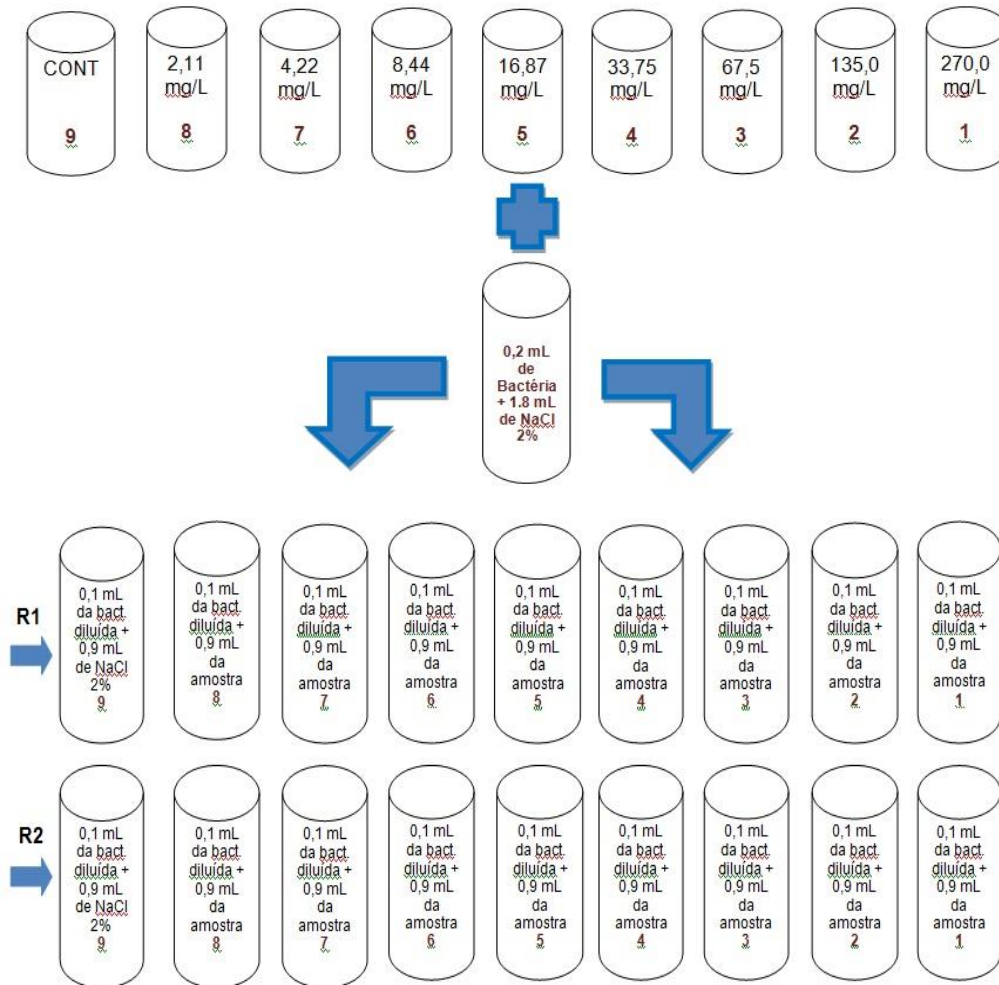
CONT
9

2,11 mg/L
8

4,22 mg/L
7

8,44 mg/L
6

16,87 mg/L
5

33,75 mg/L
4

67,5 mg/L
3

135,0 mg/L
2

270,0 mg/L
1

0,2 mL de Bactéria + 1.8 mL de NaCl 2%

R1

0,1 mL da bact. diluída + 0,9 mL de NaCl 2%
9

0,1 mL da bact. diluída + 0,9 mL da amostra
8

0,1 mL da bact. diluída + 0,9 mL da amostra
7

0,1 mL da bact. diluída + 0,9 mL da amostra
6

0,1 mL da bact. diluída + 0,9 mL da amostra
5

0,1 mL da bact. diluída + 0,9 mL da amostra
4

0,1 mL da bact. diluída + 0,9 mL da amostra
3

0,1 mL da bact. diluída + 0,9 mL da amostra
2

0,1 mL da bact. diluída + 0,9 mL da amostra
1

R2

0,1 mL da bact. diluída + 0,9 mL de NaCl 2%
9

0,1 mL da bact. diluída + 0,9 mL da amostra
8

0,1 mL da bact. diluída + 0,9 mL da amostra
7

0,1 mL da bact. diluída + 0,9 mL da amostra
6

0,1 mL da bact. diluída + 0,9 mL da amostra
5

0,1 mL da bact. diluída + 0,9 mL da amostra
4

0,1 mL da bact. diluída + 0,9 mL da amostra
3

0,1 mL da bact. diluída + 0,9 mL da amostra
2

0,1 mL da bact. diluída + 0,9 mL da amostra
1